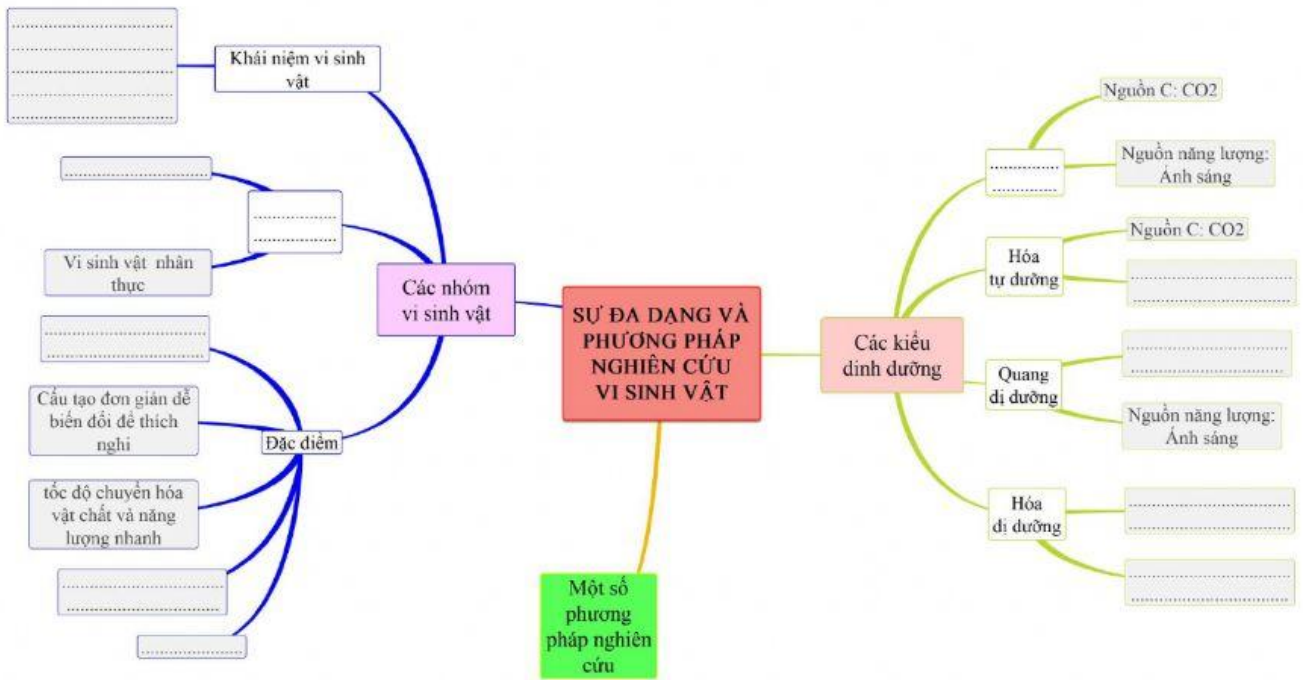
SỰ ĐA DẠNG VÀ PHƯƠNG PHÁP NGHIÊN CỨU VI SINH VẬT

Khái niệm vi sinh vật

...........................
...........................
...........................
...........................
...........................

Các nhóm vi sinh vật

...........................

...................
...................

Vi sinh vật nhân thực

Đặc điểm

...........................
...........................

Cấu tạo đơn giản dễ biến đổi để thích nghi

tốc độ chuyển hóa vật chất và năng lượng nhanh

...........................
...........................

...................

Một số phương pháp nghiên cứu

Các kiểu dinh dưỡng

...................
...................

Nguồn C: CO2

Nguồn năng lượng: Ánh sáng

Hóa tự dưỡng

Nguồn C: CO2

...........................
...........................

Quang dị dưỡng

...........................
...........................

Nguồn năng lượng: Ánh sáng

Hóa dị dưỡng

...........................
...........................

...........................
...........................